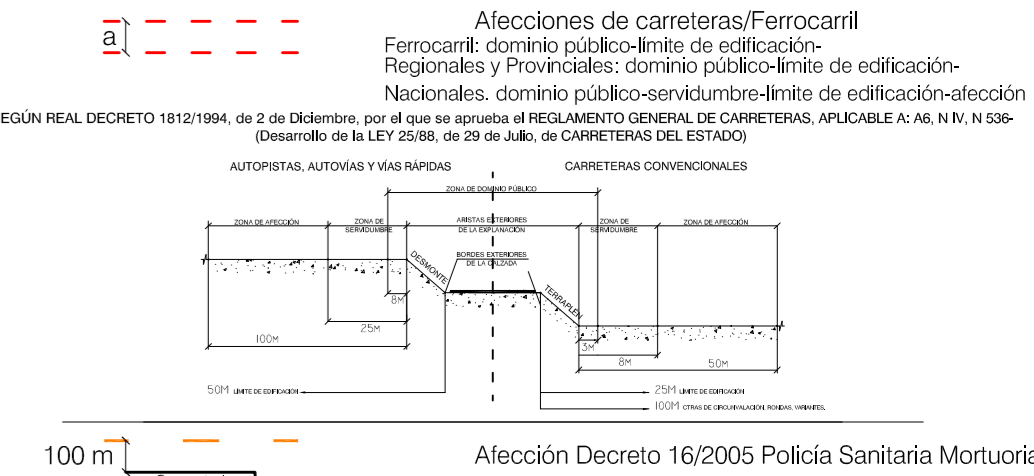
a

Afecciones de carreteras/Ferrocarril
Ferrocarril: dominio público-límite de edificación-
Regionales y Provinciales: dominio público-límite de edificación-
Nacionales. dominio público-servidumbre-límite de edificación-afección

EGÚN REAL DECRETO 1812/1994, de 2 de Diciembre, por el que se aprueba el REGLAMENTO GENERAL DE CARRETERAS, APLICABLE A: A6, N IV, N 536-
(Desarrollo de la LEY 25/88, de 29 de Julio, de CARRETERAS DEL ESTADO)

AUTOPISTAS, AUTOVÍAS Y VÍAS RÁPIDAS
CARRETERAS CONVENCIONALES
ZONA DE DOMINIO PÚBLICO
ZONA DE AFECCIÓN
ZONA DE SERVIDUMBRE
ARISTAS EXTERIORES DE LA EXPLANACIÓN
ZONA DE SERVIDUMBRE
ZONA DE AFECCIÓN
BORDES EXTERIORES DE LA CALZADA
DESMONTE
TERRAPLÉN
8M
25M
100M
3M
8M
50M
50M LIMITE DE EDIFICACION
25M LIMITE DE EDIFICACION
100M OTRAS DE CIRCUNVALACION, RONDAS, VARIANTES.

100 m
Afección Decreto 16/2005 Policía Sanitaria Mortuoria